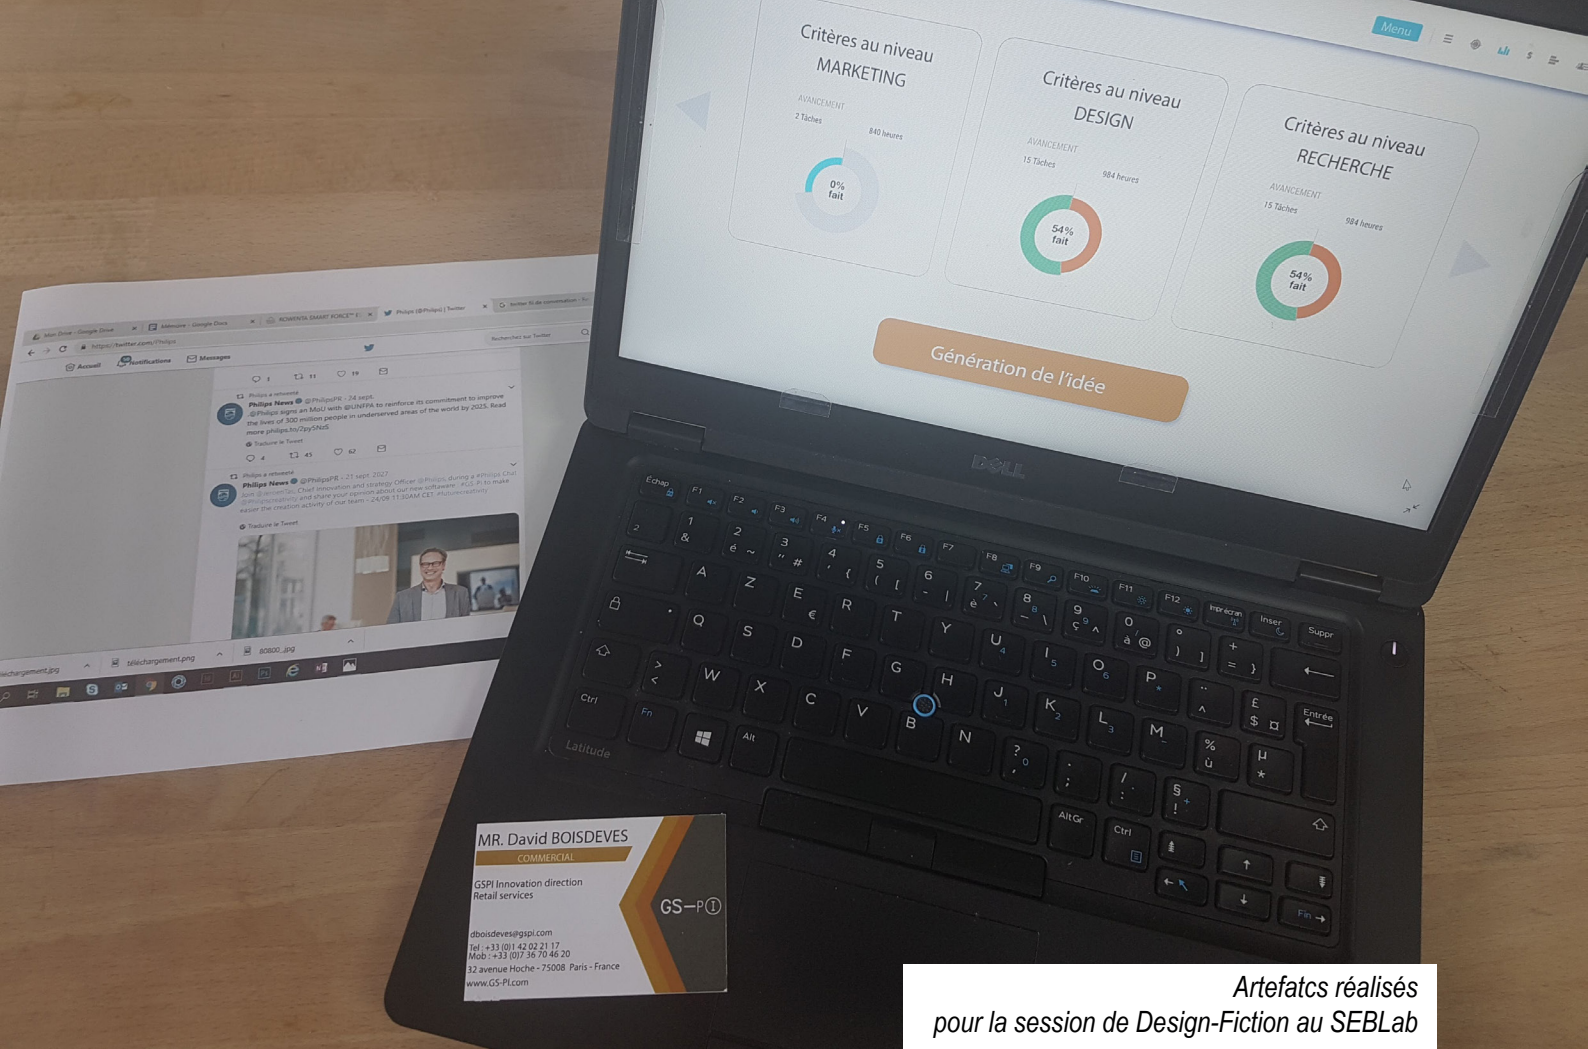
Menu

Critères au niveau MARKETING

AVANCEMENT

2 Tâches

840 heures

0% fait

Critères au niveau DESIGN

AVANCEMENT

15 Tâches

984 heures

54% fait

Critères au niveau RECHERCHE

AVANCEMENT

15 Tâches

984 heures

54% fait

Génération de l'idée

DELL

https://twitter.com/Philips

Accueil Notifications Messages

Philips a retweeté

Philips News @PhilipsPR · 24 sept.

@Philips signs an MoU with @UNFPA to reinforce its commitment to improve the lives of 300 million people in underserved areas of the world by 2025. Read more philips.to/2pySNdS

Traduire le Tweet

Philips a retweeté

Philips News @PhilipsPR · 21 sept. 2027

Join @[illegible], Chief innovation and strategy Officer @Philips, during a #Philips Chat @Philipscreativity and share your opinion about our new software, #GS-PI to make easier the creation activity of our team - 24/09 11:30AM CET #futurecreativity

Traduire le Tweet

téléchargement.jpg

téléchargement.png

80800..jpg

MR. David BOISDEVES

COMMERCIAL

GSPI Innovation direction
Retail services

GS—PI

dboisdeves@gspi.com
Tel : +33 (0)1 42 02 21 17
Mob : +33 (0)7 36 70 46 20
32 avenue Hoche - 75008 Paris - France
www.GS-PI.com

Artefatcs réalisés
pour la session de Design-Fiction au SEBLab